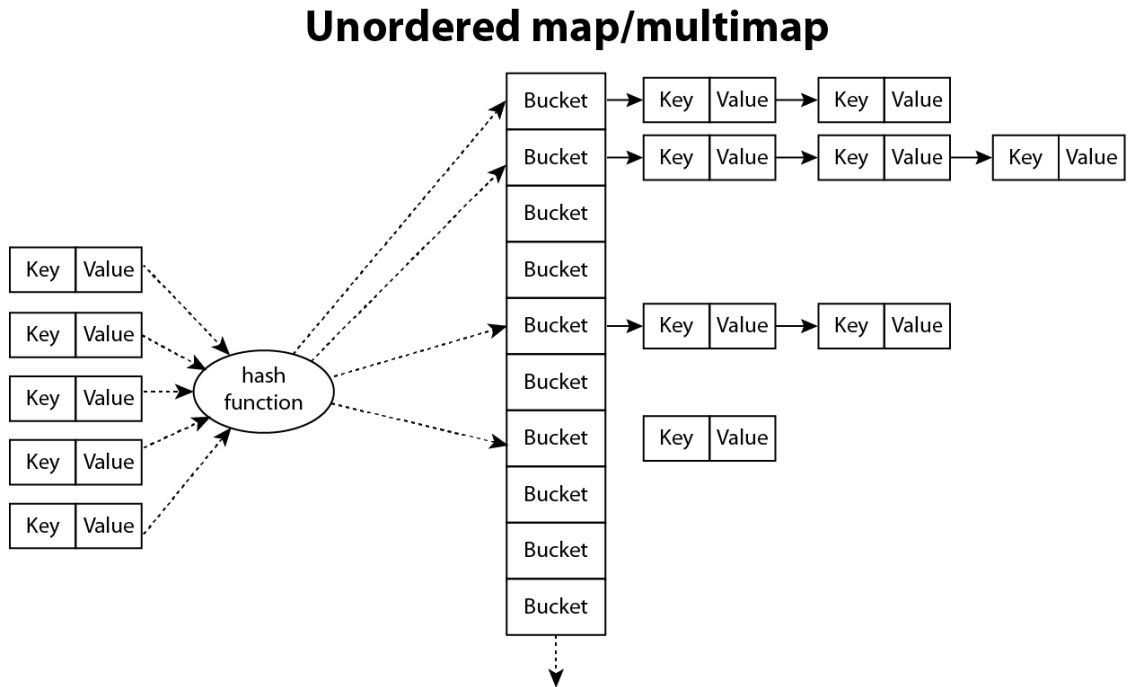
Unordered map/multimap

Key Value
Key Value
Key Value
Key Value
Key Value

hash function

Bucket Key Value Key Value
Bucket Key Value Key Value Key Value
Bucket
Bucket
Bucket Key Value Key Value
Bucket
Bucket Key Value
Bucket
Bucket
Bucket